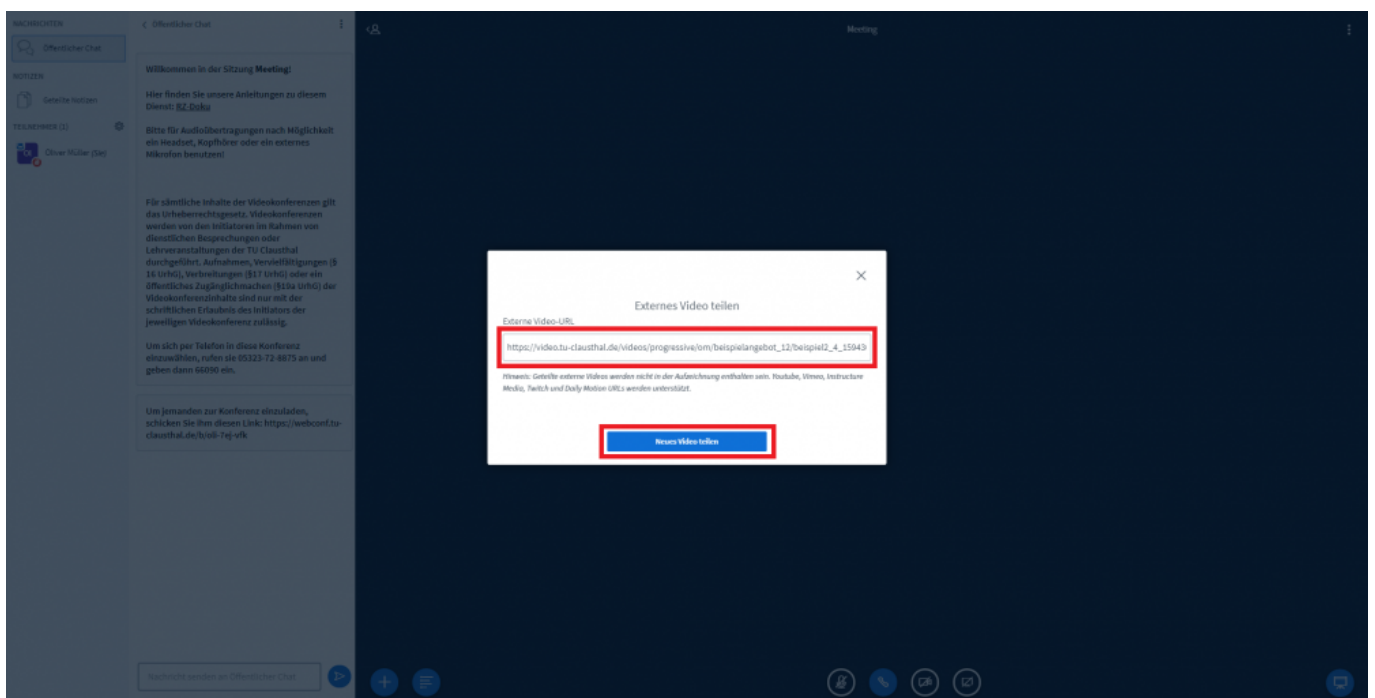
NACHRICHTEN

Öffentlicher Chat

NOTIZEN

Geteilte Notizen

TEILNEHMER (1)

Oliver Müller (Sie)

< Öffentlicher Chat

Willkommen in der Sitzung **Meeting**!

Hier finden Sie unsere Anleitungen zu diesem Dienst: RZ-Doku

Bitte für Audioübertragungen nach Möglichkeit ein Headset, Kopfhörer oder ein externes Mikrofon benutzen!

Für sämtliche Inhalte der Videokonferenzen gilt das Urheberrechtsgesetz. Videokonferenzen werden von den Initiatoren im Rahmen von dienstlichen Besprechungen oder Lehrveranstaltungen der TU Clausthal durchgeführt. Aufnahmen, Vervielfältigungen (§ 16 UrhG), Verbreitungen (§17 UrhG) oder ein öffentliches Zugänglichmachen (§19a UrhG) der Videokonferenzinhalte sind nur mit der schriftlichen Erlaubnis des Initiators der jeweiligen Videokonferenz zulässig.

Um sich per Telefon in diese Konferenz einzuwählen, rufen sie 05323-72-6875 an und geben dann 66090 ein.

Um jemanden zur Konferenz einzuladen, schicken Sie ihm diesen Link: https://webconf.tu-clausthal.de/b/oli-7ej-vfk

Nachricht senden an Öffentlicher Chat

Meeting

×

Externes Video teilen

Externe Video-URL

https://video.tu-clausthal.de/videos/progressive/om/beispielangebot_12/beispiel2_4_15943

Hinweis: Geteilte externe Videos werden nicht in der Aufzeichnung enthalten sein. Youtube, Vimeo, Instructure Media, Twitch und Daily Motion URLs werden unterstützt.

Neues Video teilen